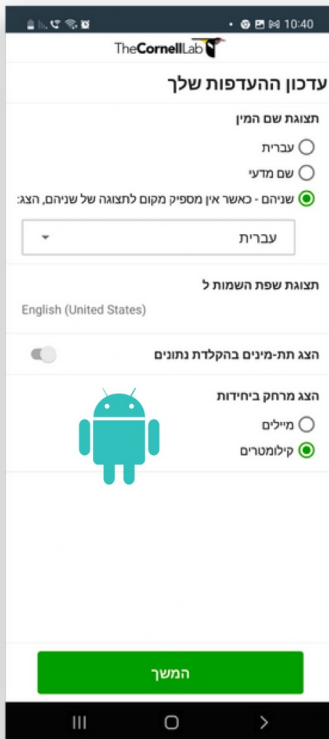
10:40

TheCornellLab

עדכון ההעדפות שלך

תצוגת שם המין

עברית

שם מדעי

שניהם - כאשר אין מספיק מקום לתצוגה של שניהם, הצג:

עברית

תצוגת שפת השמות ל

English (United States)

הצג תת-מינים בהקלדת נתונים

הצג מרחק ביחידות

מיילים

קילומטרים

המשך